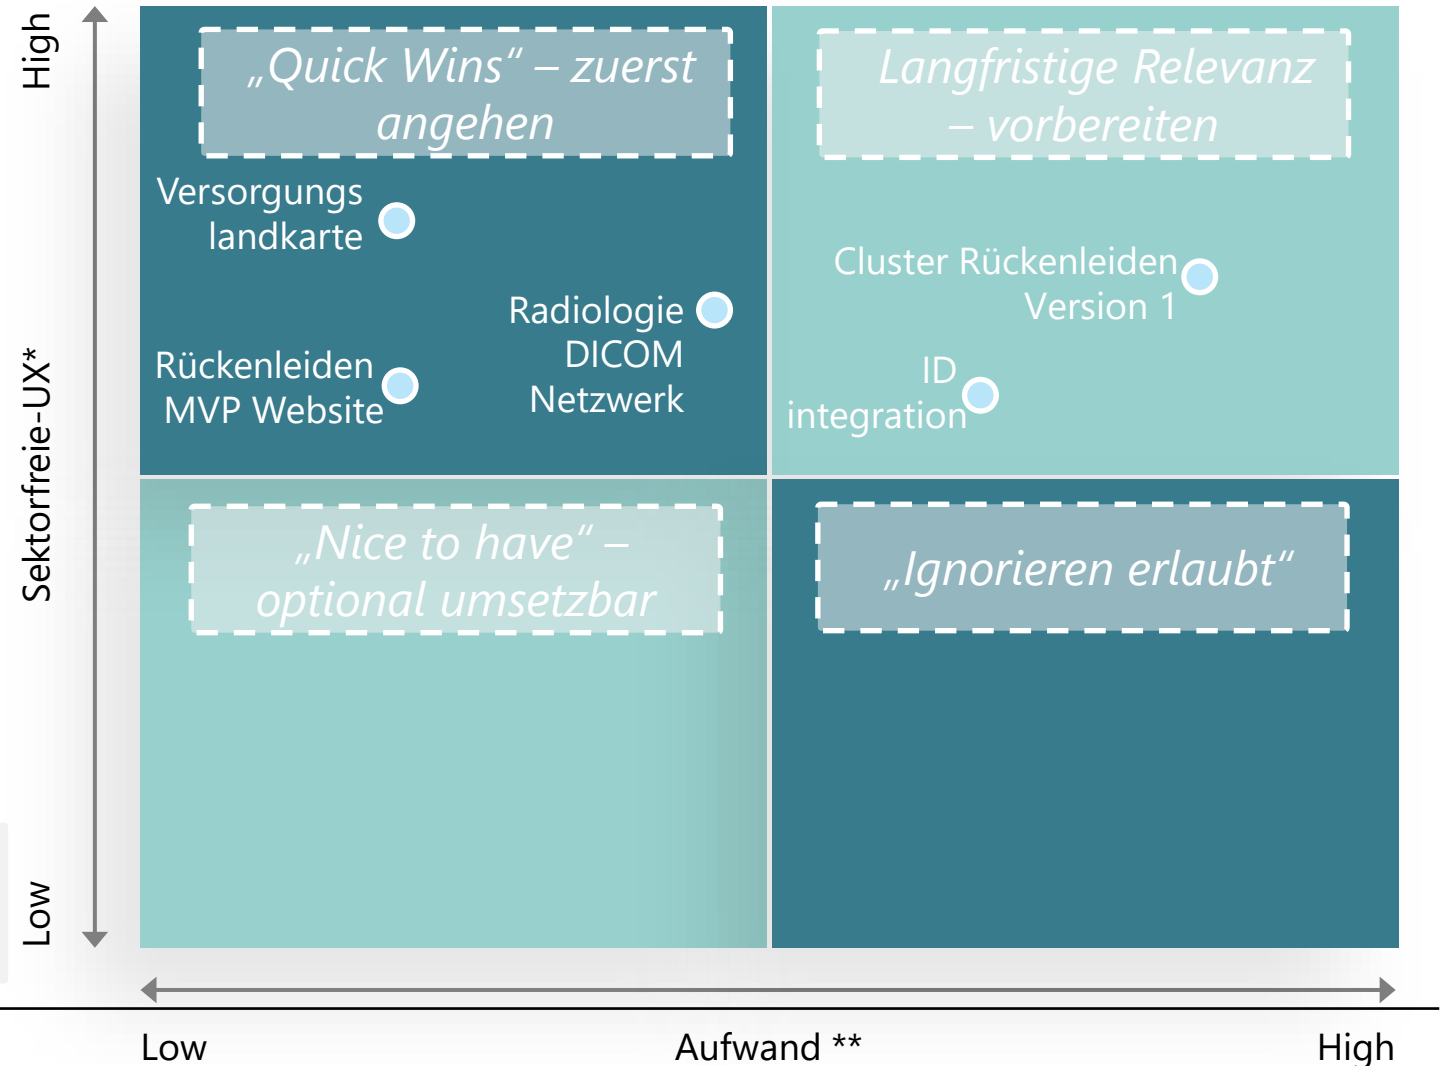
High

Sektorfreie-UX*

Low

„Quick Wins“ – zuerst angehen

Versorgungs landkarte

Radiologie DICOM Netzwerk

Rückenleiden MVP Website

Langfristige Relevanz – vorbereiten

Cluster Rückenleiden Version 1

ID integration

„Nice to have“ – optional umsetzbar

„Ignorieren erlaubt“

Low

Aufwand **

High